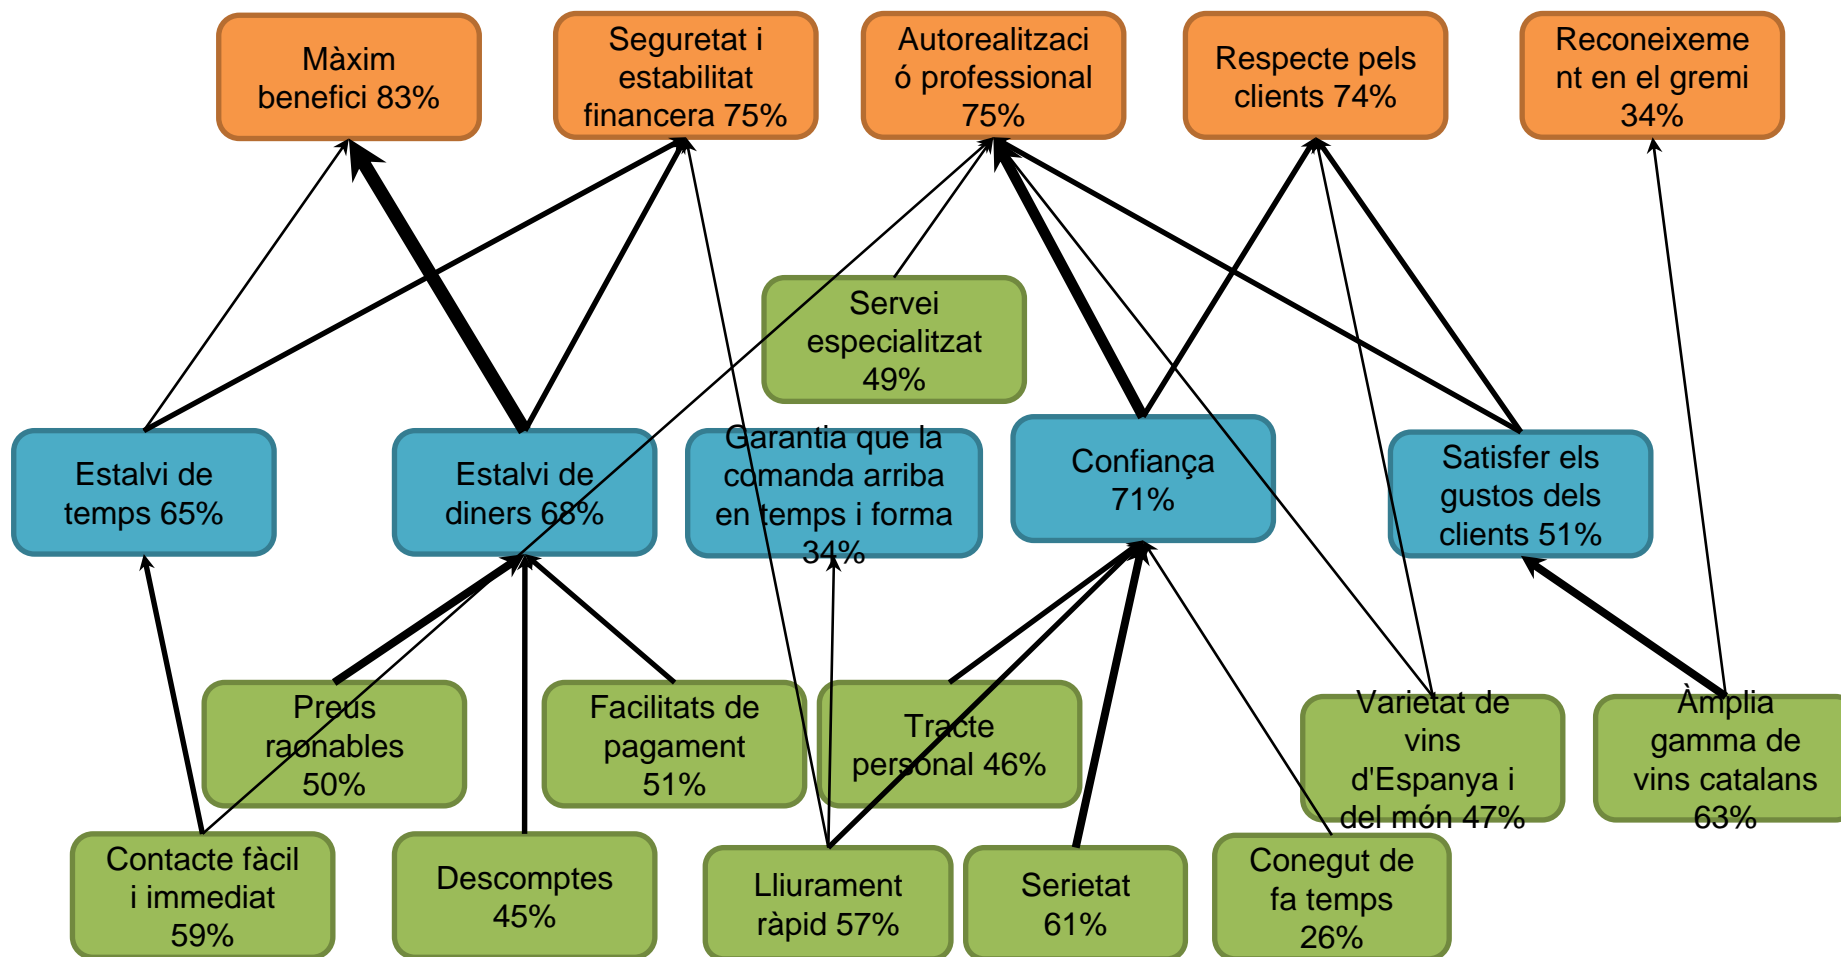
Màxim benefici 83%

Seguretat i estabilitat financera 75%

Autorealització professional 75%

Respecte pels clients 74%

Reconeixement en el gremi 34%

Servei especialitzat 49%

Estalvi de temps 65%

Estalvi de diners 68%

Garantia que la comanda arriba en temps i forma 34%

Confiança 71%

Satisfer els gustos dels clients 51%

Preus raonables 50%

Facilitats de pagament 51%

Tracte personal 46%

Varietat de vins d'Espanya i del món 47%

Àmplia gamma de vins catalans 63%

Contacte fàcil i immediat 59%

Descomptes 45%

Lliurament ràpid 57%

Serietat 61%

Conegut de fa temps 26%